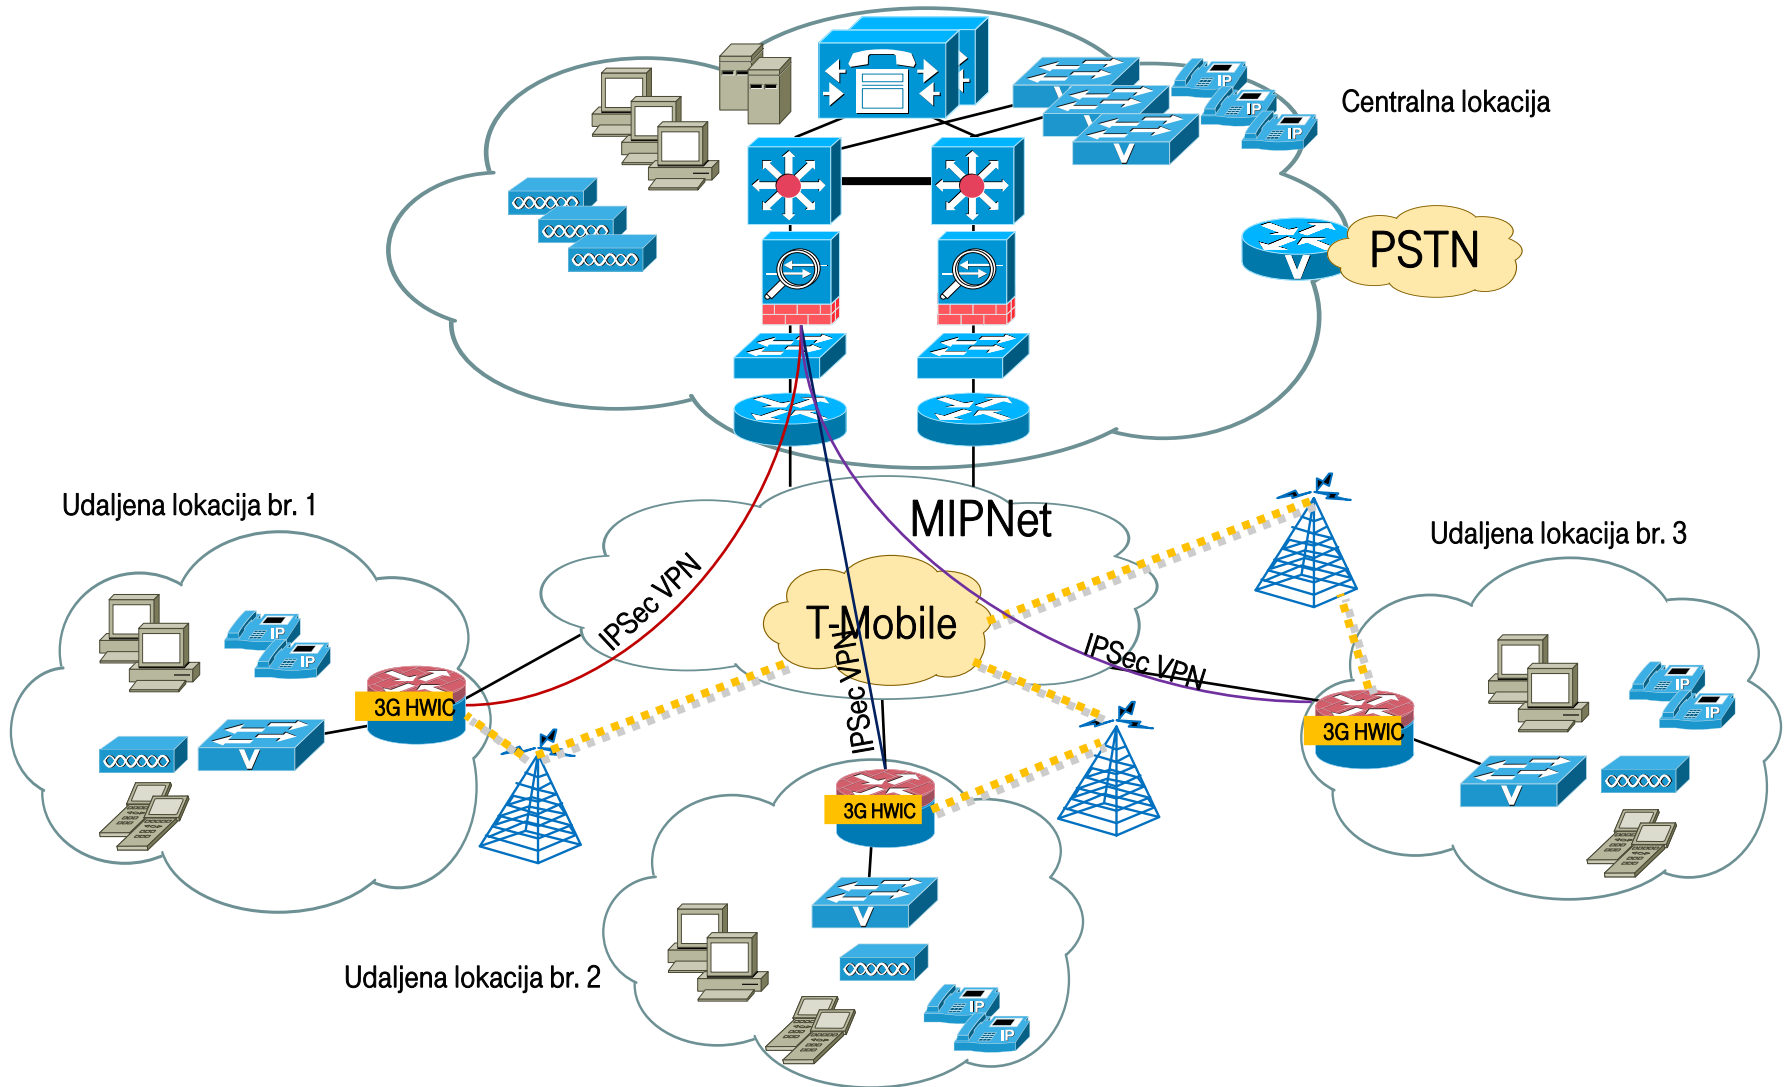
Centralna lokacija

IP
IP
IP

PSTN

MIPNet

T-Mobile

IPSec VPN
IPSec VPN
IPSec VPN

Udaljena lokacija br. 1

IP
IP

3G HWIC

Udaljena lokacija br. 3

IP
IP

3G HWIC

3G HWIC

Udaljena lokacija br. 2

IP
IP